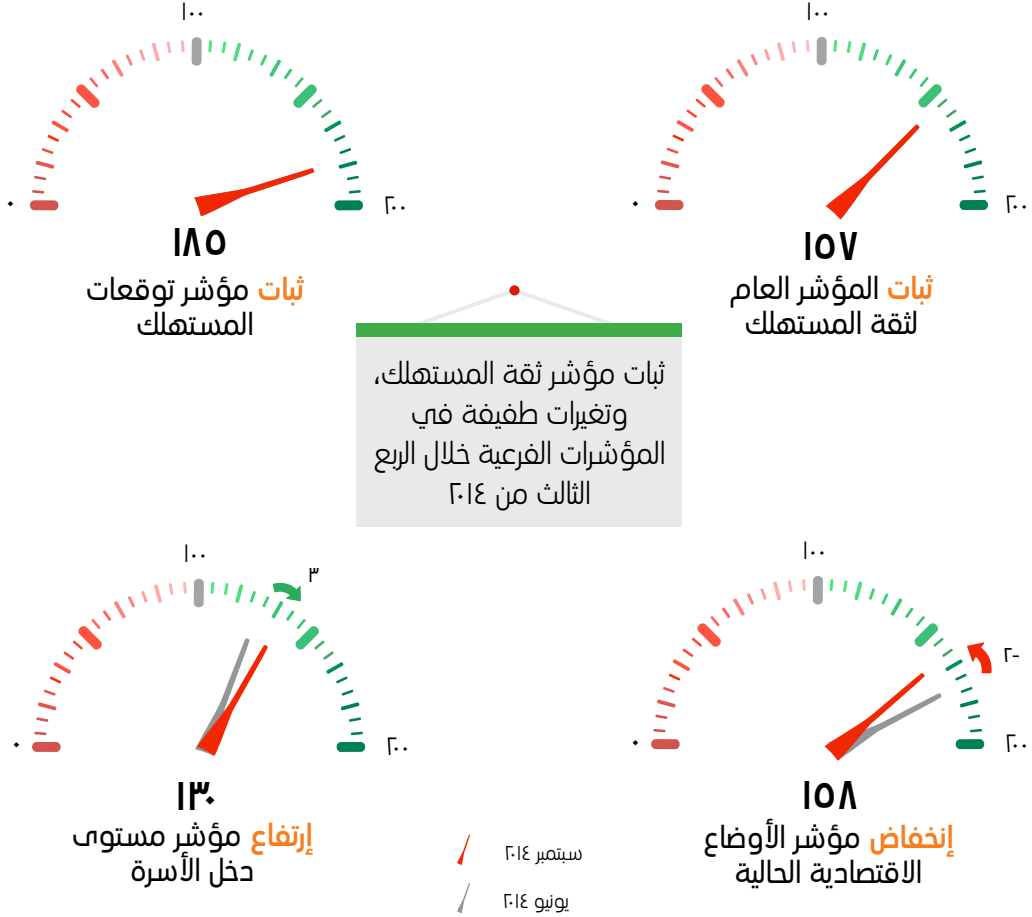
١٠٠
٠
٢٠٠
١٥٧
ثبات المؤشر العام لثقة المستهلك

١٠٠
٠
٢٠٠
١٨٥
ثبات مؤشر توقعات المستهلك

ثبات مؤشر ثقة المستهلك، وتغيرات طفيفة في المؤشرات الفرعية خلال الربع الثالث من ٢٠١٤

١٠٠
٠
٢٠٠
-٢٠
١٥٨
إنخفاض مؤشر الأوضاع الاقتصادية الحالية

١٠٠
٠
٢٠٠
٣
١٣٠
إرتفاع مؤشر مستوى دخل الأسرة

سبتمبر ٢٠١٤
يونيو ٢٠١٤